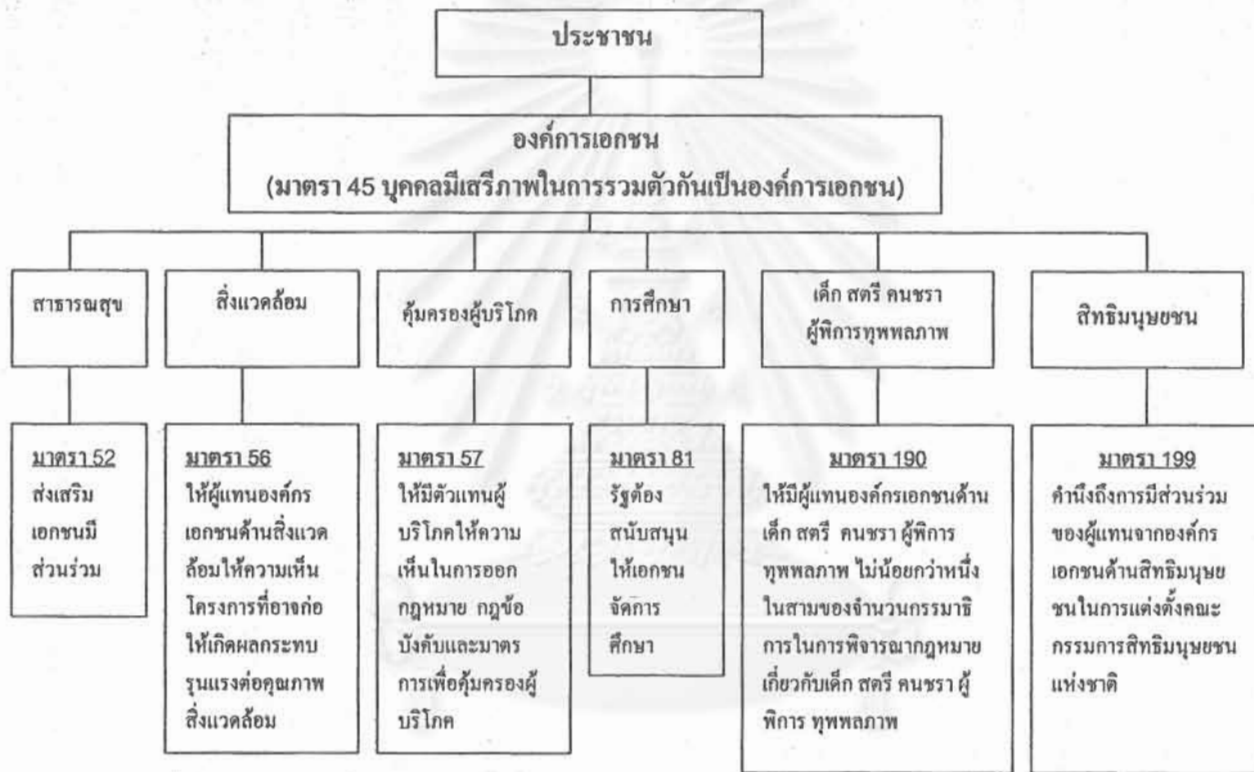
ประชาชน

องค์การเอกชน
(มาตรา 45 บุคคลมีเสรีภาพในการรวมตัวกันเป็นองค์การเอกชน)

สาธารณสุข

สิ่งแวดล้อม

คุ้มครองผู้บริโภค

การศึกษา

เด็ก สตรี คนชรา ผู้พิการทุพพลภาพ

สิทธิมนุษยชน

มาตรา 52
ส่งเสริมเอกชนมีส่วนร่วม

มาตรา 56
ให้ผู้แทนองค์กรเอกชนด้านสิ่งแวดล้อมให้ความเห็นโครงการที่อาจก่อให้เกิดผลกระทบรุนแรงต่อคุณภาพสิ่งแวดล้อม

มาตรา 57
ให้มีตัวแทนผู้บริโภคให้ความเห็นในการออกกฎหมาย กฎข้อบังคับและมาตรการเพื่อคุ้มครองผู้บริโภค

มาตรา 81
รัฐต้องสนับสนุนให้เอกชนจัดการศึกษา

มาตรา 190
ให้มีผู้แทนองค์กรเอกชนด้านเด็ก สตรี คนชรา ผู้พิการทุพพลภาพ ไม่น้อยกว่าหนึ่งในสามของจำนวนกรรมาธิการในการพิจารณากฎหมายเกี่ยวกับเด็ก สตรี คนชรา ผู้พิการ ทุพพลภาพ

มาตรา 199
คำนึงถึงการมีส่วนร่วมของผู้แทนจากองค์กรเอกชนด้านสิทธิมนุษยชนในการแต่งตั้งคณะกรรมการสิทธิมนุษยชนแห่งชาติ